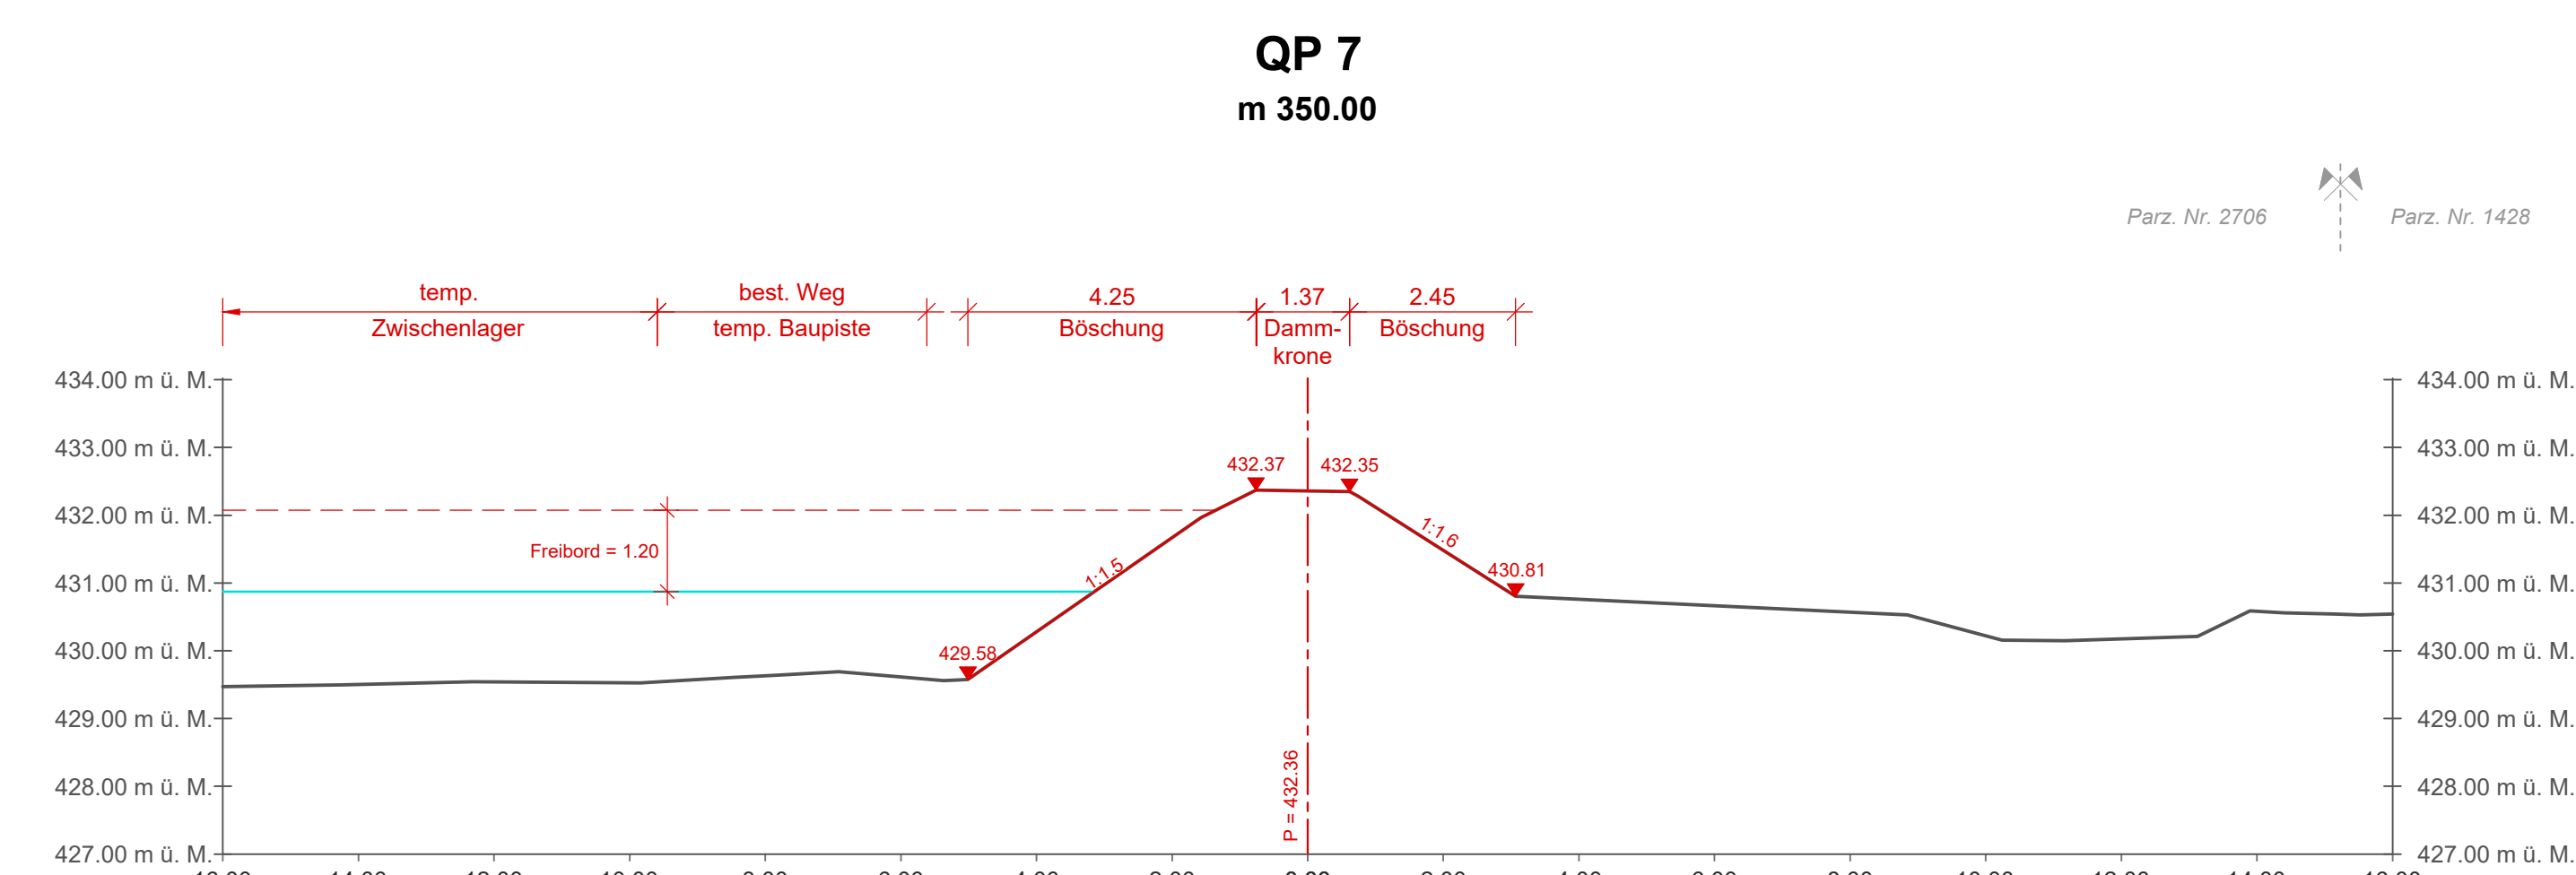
QP 7
m 350.00

Parz. Nr. 2706
Parz. Nr. 1428

temp.
Zwischenlager
best. Weg
temp. Baupiste
4.25
Böschung
1.37
Dammkrone
2.45
Böschung

434.00 m ü. M.
433.00 m ü. M.
432.00 m ü. M.
431.00 m ü. M.
430.00 m ü. M.
429.00 m ü. M.
428.00 m ü. M.
427.00 m ü. M.

434.00 m ü. M.
433.00 m ü. M.
432.00 m ü. M.
431.00 m ü. M.
430.00 m ü. M.
429.00 m ü. M.
428.00 m ü. M.
427.00 m ü. M.

432.37
432.35
Freibord = 1.20
1:1.5
1:1.6
430.81
429.58
P = 432.36

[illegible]